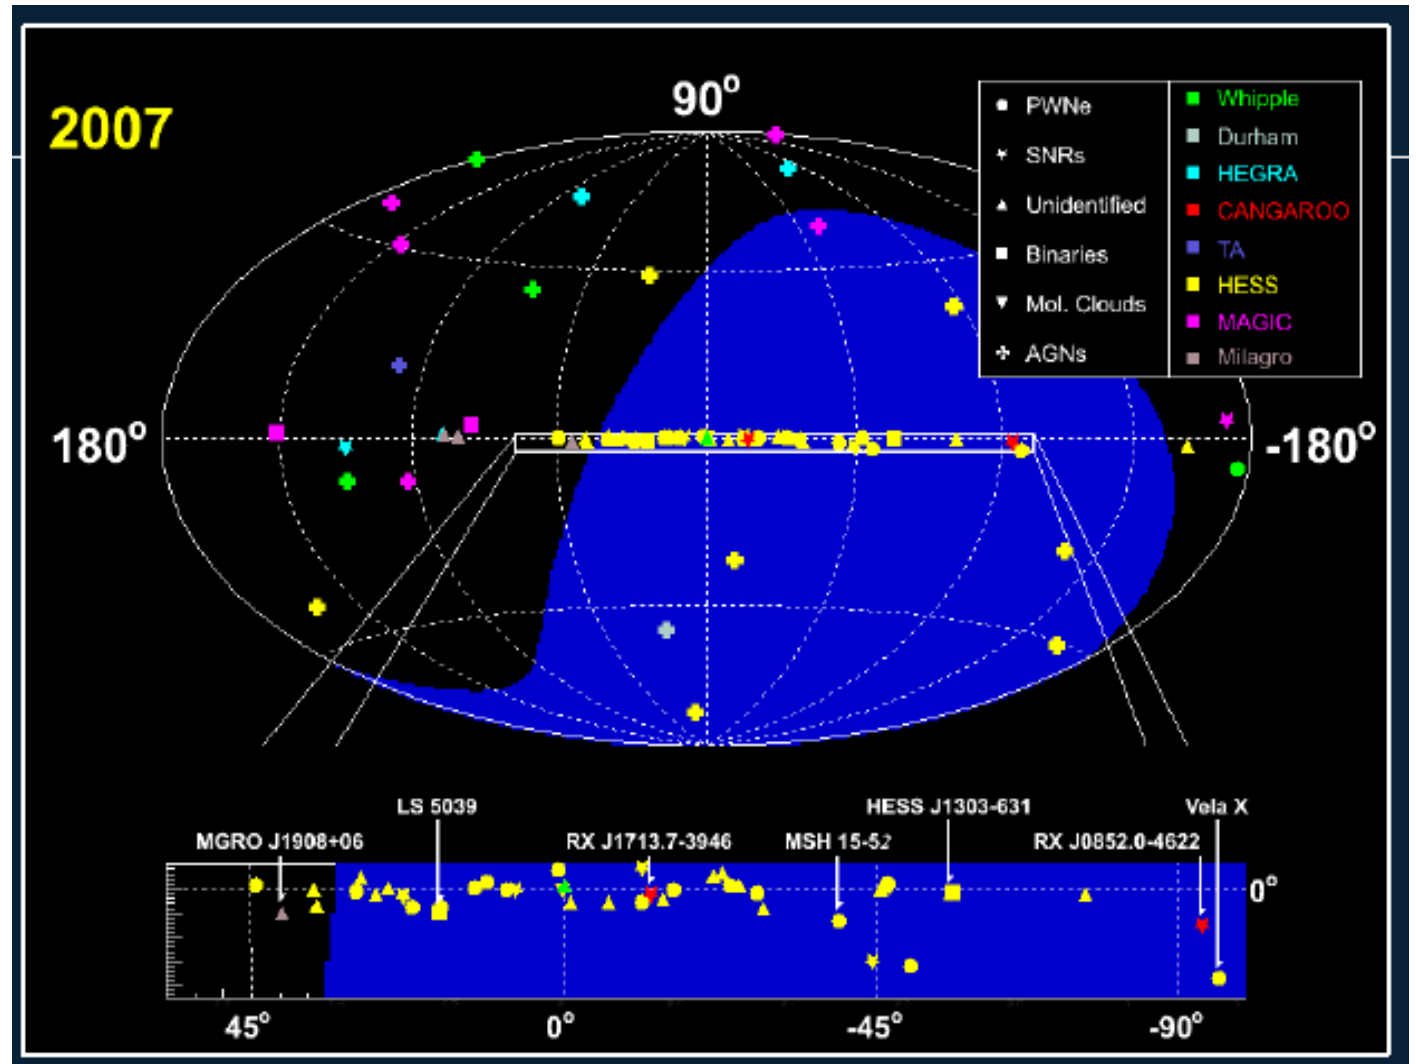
2007

90°

180°

-180°

PWNe
SNRs
Unidentified
Binaries
Mol. Clouds
AGNs

Whipple
Durham
HEGRA
CANGAROO
TA
HESS
MAGIC
Milagro

MGRO J1908+06
LS 5039
RX J1713.7-3946
MSH 15-52
HESS J1303-631
RX J0852.0-4622
Vela X

0°

45°
0°
-45°
-90°